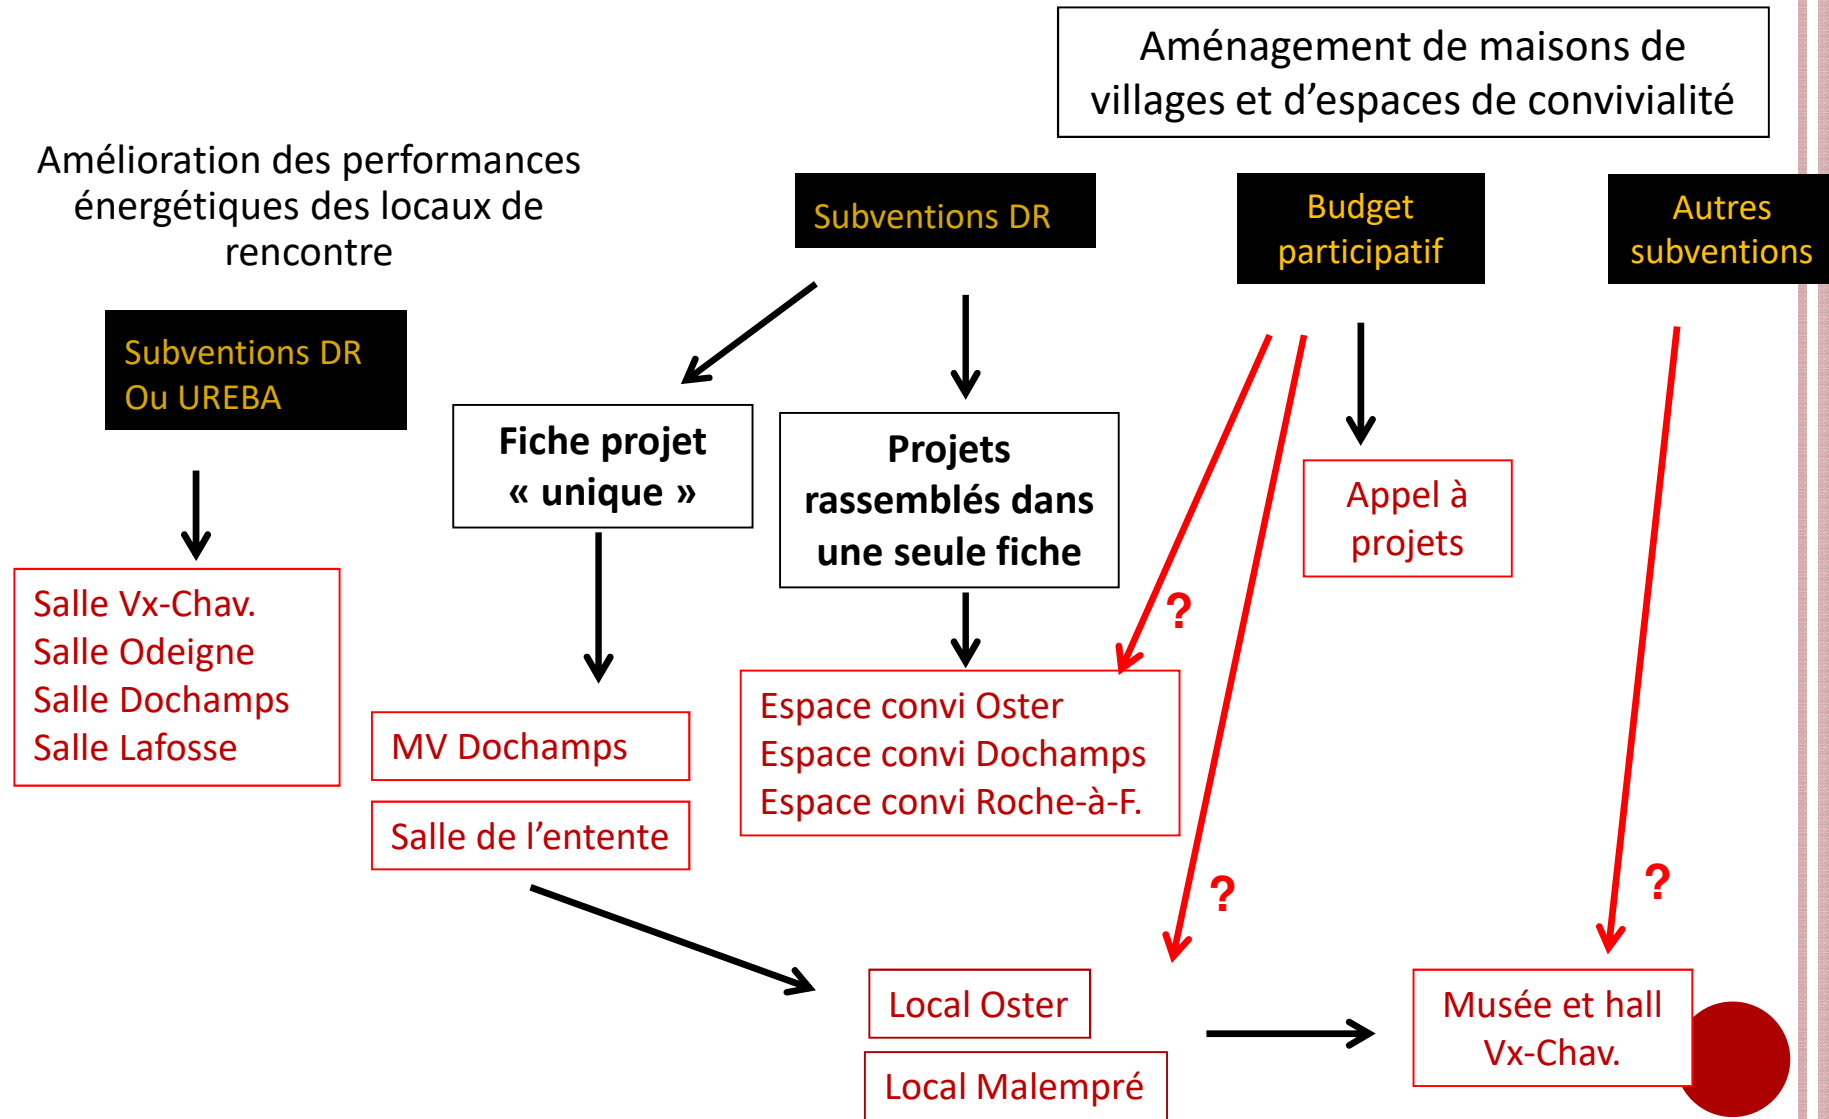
Aménagement de maisons de villages et d'espaces de convivialité

Amélioration des performances énergétiques des locaux de rencontre

Subventions DR

Budget participatif

Autres subventions

Subventions DR Ou UREBA

Fiche projet « unique »

Projets rassemblés dans une seule fiche

Appel à projets

?

Salle Vx-Chav.
Salle Odeigne
Salle Dochamps
Salle Lafosse

MV Dochamps

Salle de l'entente

Espace convi Oster
Espace convi Dochamps
Espace convi Roche-à-F.

?

?

Local Oster

Local Malempré

Musée et hall Vx-Chav.